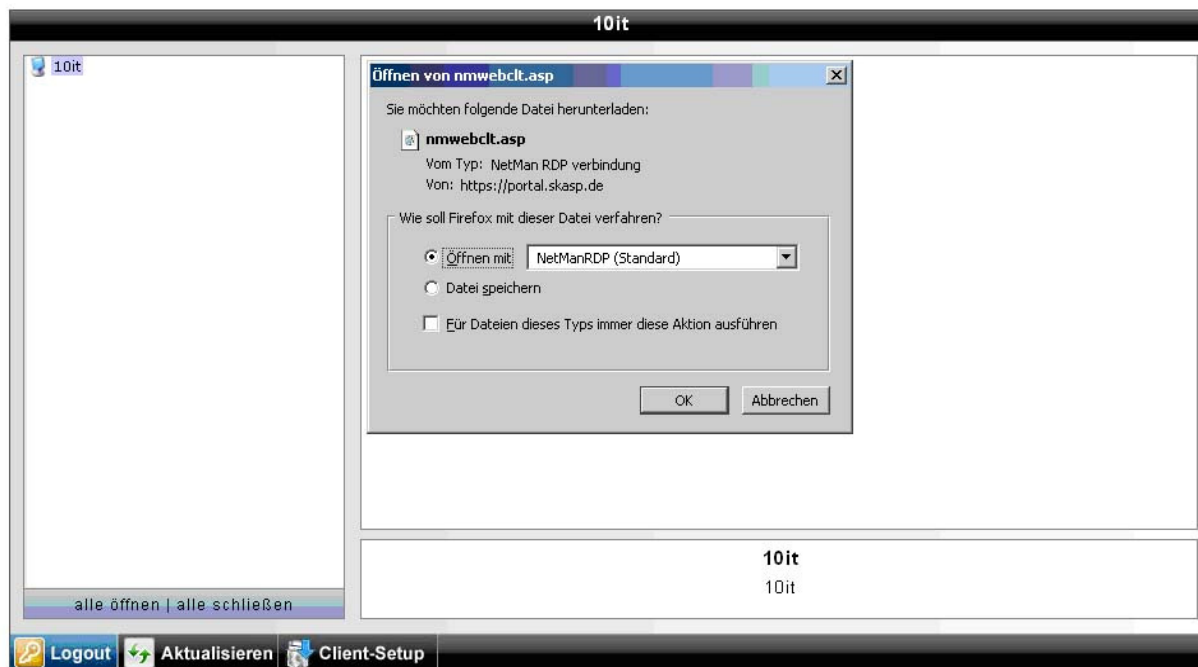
10it

10it

Öffnen von nmwebclt.asp

Sie möchten folgende Datei herunterladen:

nmwebclt.asp

Vom Typ: NetMan RDP verbindung
Von: https://portal.skasp.de

Wie soll Firefox mit dieser Datei verfahren?

Öffnen mit NetManRDP (Standard)

Datei speichern

Für Dateien dieses Typs immer diese Aktion ausführen

OK Abbrechen

10it
10it

alle öffnen | alle schließen

Logout Aktualisieren Client-Setup